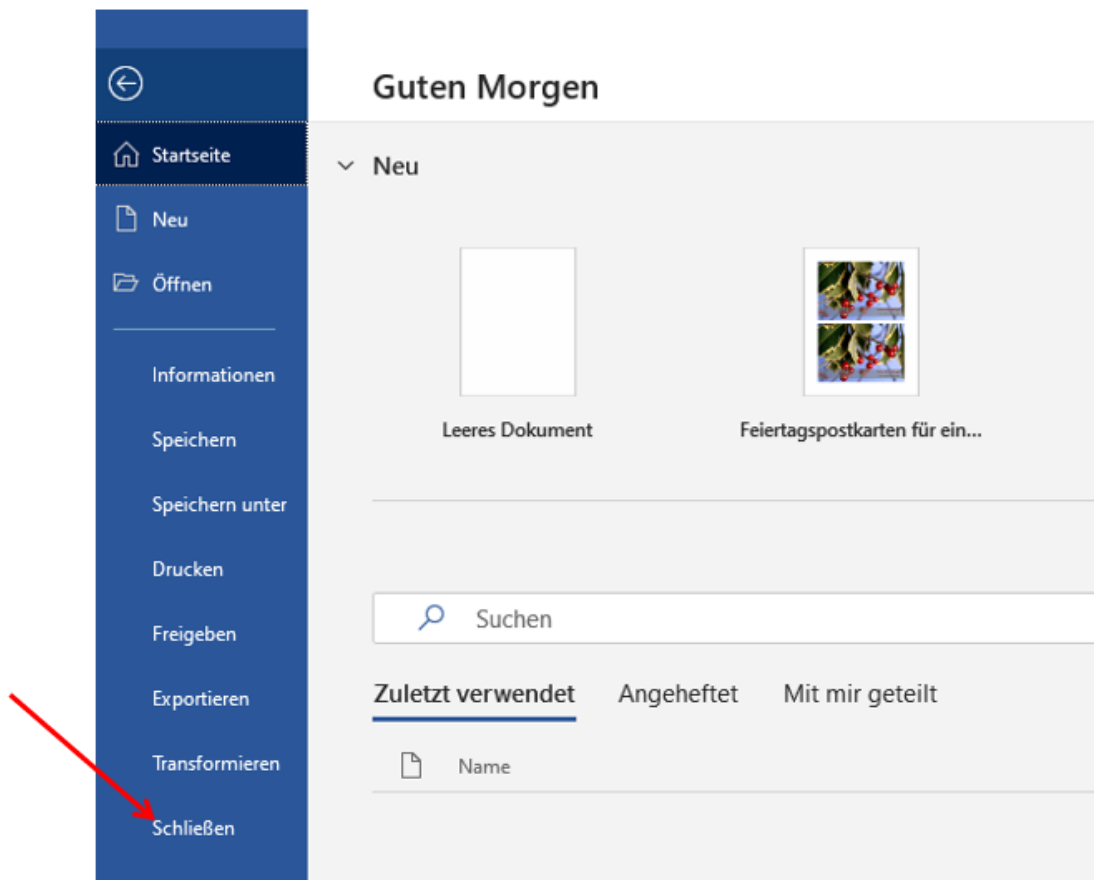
Startseite

Neu

Öffnen

Informationen

Speichern

Speichern unter

Drucken

Freigeben

Exportieren

Transformieren

Schließen

Guten Morgen

Neu

Leeres Dokument

Feiertagspostkarten für ein...

Suchen

Zuletzt verwendet

Angeheftet

Mit mir geteilt

Name